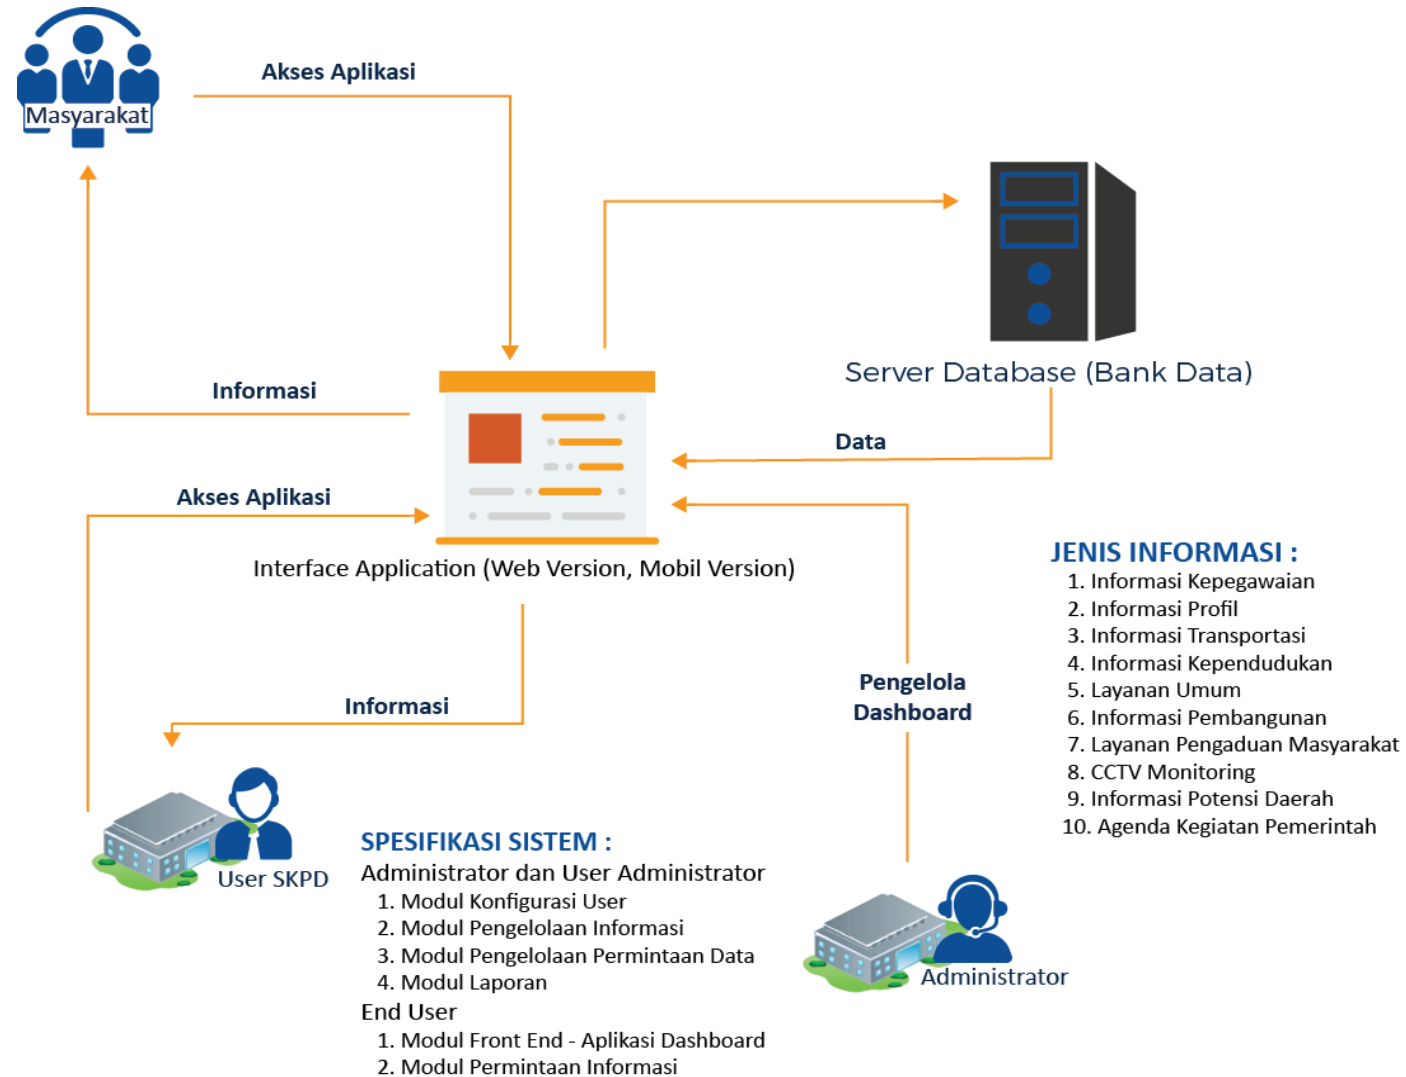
Masyarakat

Akses Aplikasi

Server Database (Bank Data)

Informasi

Data

Akses Aplikasi

Interface Application (Web Version, Mobil Version)

JENIS INFORMASI :
1. Informasi Kepegawaian
2. Informasi Profil
3. Informasi Transportasi
4. Informasi Kependudukan
5. Layanan Umum
6. Informasi Pembangunan
7. Layanan Pengaduan Masyarakat
8. CCTV Monitoring
9. Informasi Potensi Daerah
10. Agenda Kegiatan Pemerintah

Pengelola Dashboard

Informasi

User SKPD

SPESIFIKASI SISTEM :
Administrator dan User Administrator
1. Modul Konfigurasi User
2. Modul Pengelolaan Informasi
3. Modul Pengelolaan Permintaan Data
4. Modul Laporan
End User
1. Modul Front End - Aplikasi Dashboard
2. Modul Permintaan Informasi

Administrator